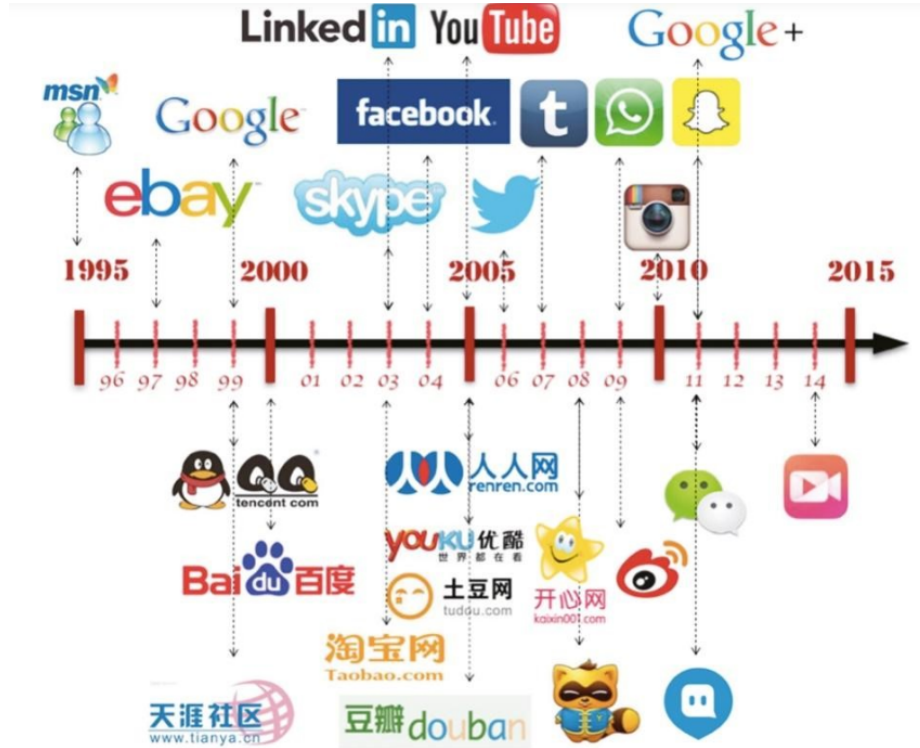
LinkedIn YouTube Google+

msn

Google

facebook t

ebay

skype

1995 2000 2005 2010 2015

96 97 98 99 01 02 03 04 06 07 08 09 11 12 13 14

tencent com

人人网 renren.com

Baidu百度

YOUKU优酷 世界都在看

土豆网 tuddu.com

开心网 kaixin001.com

淘宝网 Taobao.com

天涯社区 www.tianya.cn

豆瓣douban